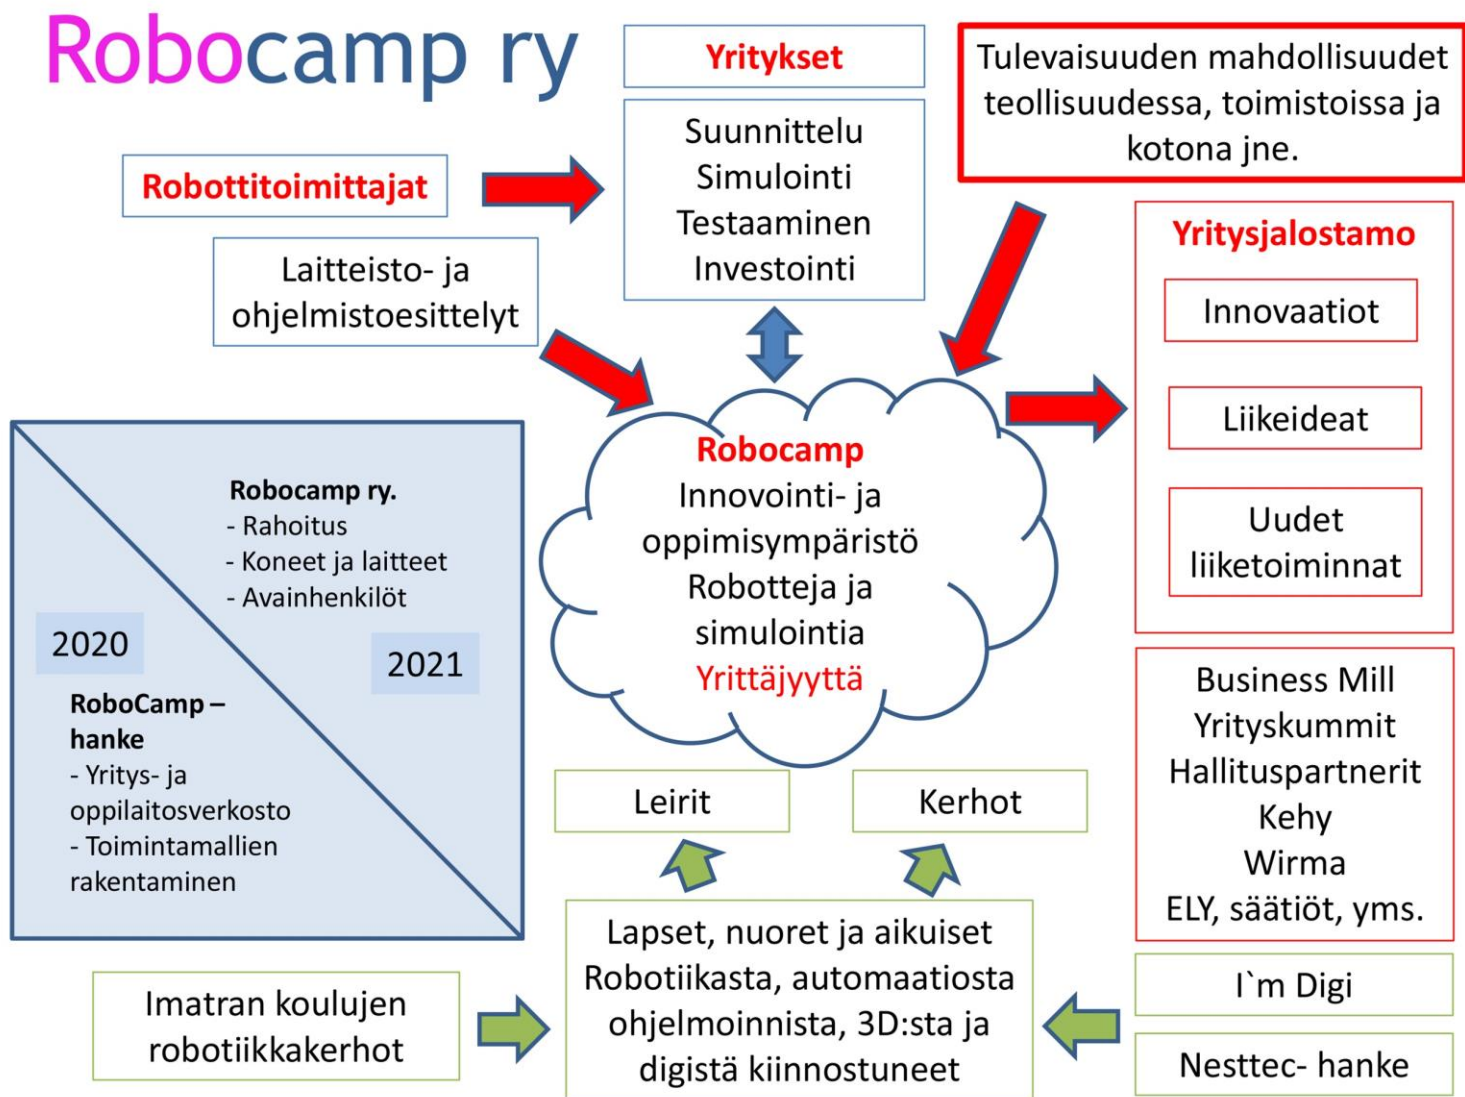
Robocamp ry

Yritykset

Suunnittelu
Simulointi
Testaaminen
Investointi

Tulevaisuuden mahdollisuudet teollisuudessa, toimistoissa ja kotona jne.

Robottitoimittajat

Laitteisto- ja ohjelmistoesittelyt

Yritysjalostamo

Innovaatiot

Liikeideat

Uudet liiketoiminnat

Robocamp ry.
- Rahoitus
- Koneet ja laitteet
- Avainhenkilöt

2020

2021

RoboCamp – hanke
- Yritys- ja oppilaitosverkosto
- Toimintamallien rakentaminen

Robocamp
Innovointi- ja oppimisympäristö
Robotteja ja simulointia
Yrittäjyyttä

Business Mill
Yrityskummit
Hallituspartnerit
Kehy
Wirma
ELY, säätiöt, yms.

Leirit

Kerhot

Lapset, nuoret ja aikuiset
Robotiikasta, automaatiosta ohjelmoinnista, 3D:sta ja digistä kiinnostuneet

I`m Digi

Imatran koulujen robotiikkakerhot

Nesttec- hanke